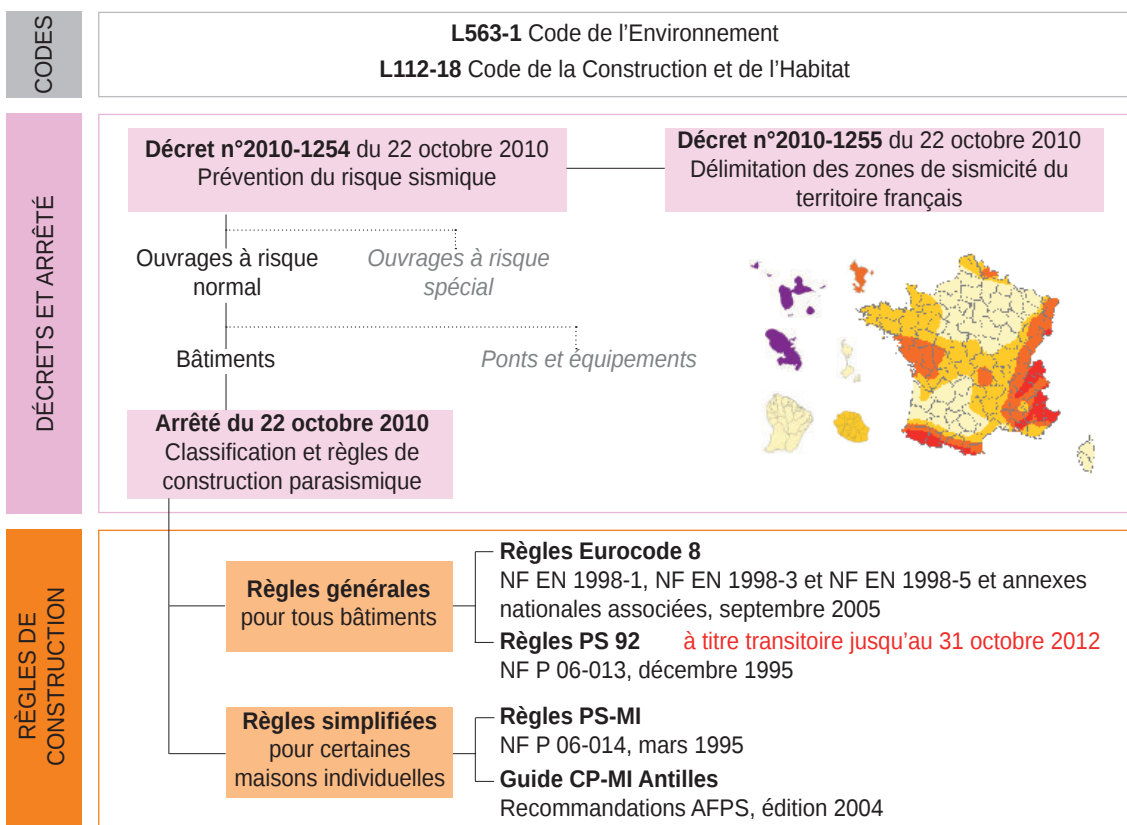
CODES

**L563-1** Code de l'Environnement
**L112-18** Code de la Construction et de l'Habitat

DÉCRETS ET ARRÊTÉ

**Décret n°2010-1254** du 22 octobre 2010
Prévention du risque sismique

**Décret n°2010-1255** du 22 octobre 2010
Délimitation des zones de sismicité du territoire français

Ouvrages à risque normal

*Ouvrages à risque spécial*

Bâtiments

*Ponts et équipements*

**Arrêté du 22 octobre 2010**
Classification et règles de construction parasismique

RÈGLES DE CONSTRUCTION

**Règles générales**
pour tous bâtiments

**Règles Eurocode 8**
NF EN 1998-1, NF EN 1998-3 et NF EN 1998-5 et annexes nationales associées, septembre 2005

**Règles PS 92** à titre transitoire jusqu'au 31 octobre 2012
NF P 06-013, décembre 1995

**Règles simplifiées**
pour certaines maisons individuelles

**Règles PS-MI**
NF P 06-014, mars 1995

**Guide CP-MI Antilles**
Recommandations AFPS, édition 2004